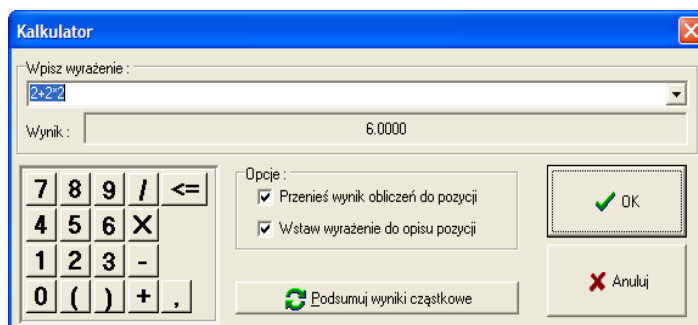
Kalkulator

Wpisz wyrażenie :

2+2*2

Wynik : 6.0000

7 8 9 / <=
4 5 6 X
1 2 3 -
0 ( ) + ,

Opcje :
Przenieś wynik obliczeń do pozycji
Wstaw wyrażenie do opisu pozycji

Podsumuj wyniki cząstkowe

OK

Anuluj